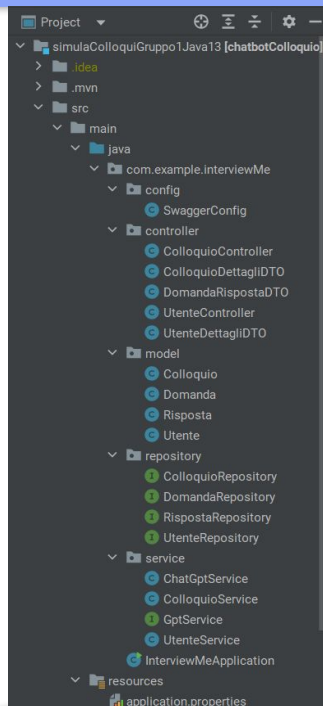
Project

simulaColloquiGruppo1Java13 [chatbotColloquio]

.idea

.mvn

src

main

java

com.example.interviewMe

config

SwaggerConfig

controller

ColloquioController

ColloquioDettagliDTO

DomandaRispostaDTO

UtenteController

UtenteDettagliDTO

model

Colloquio

Domanda

Risposta

Utente

repository

ColloquioRepository

DomandaRepository

RispostaRepository

UtenteRepository

service

ChatGptService

ColloquioService

GptService

UtenteService

InterviewMeApplication

resources

application.properties